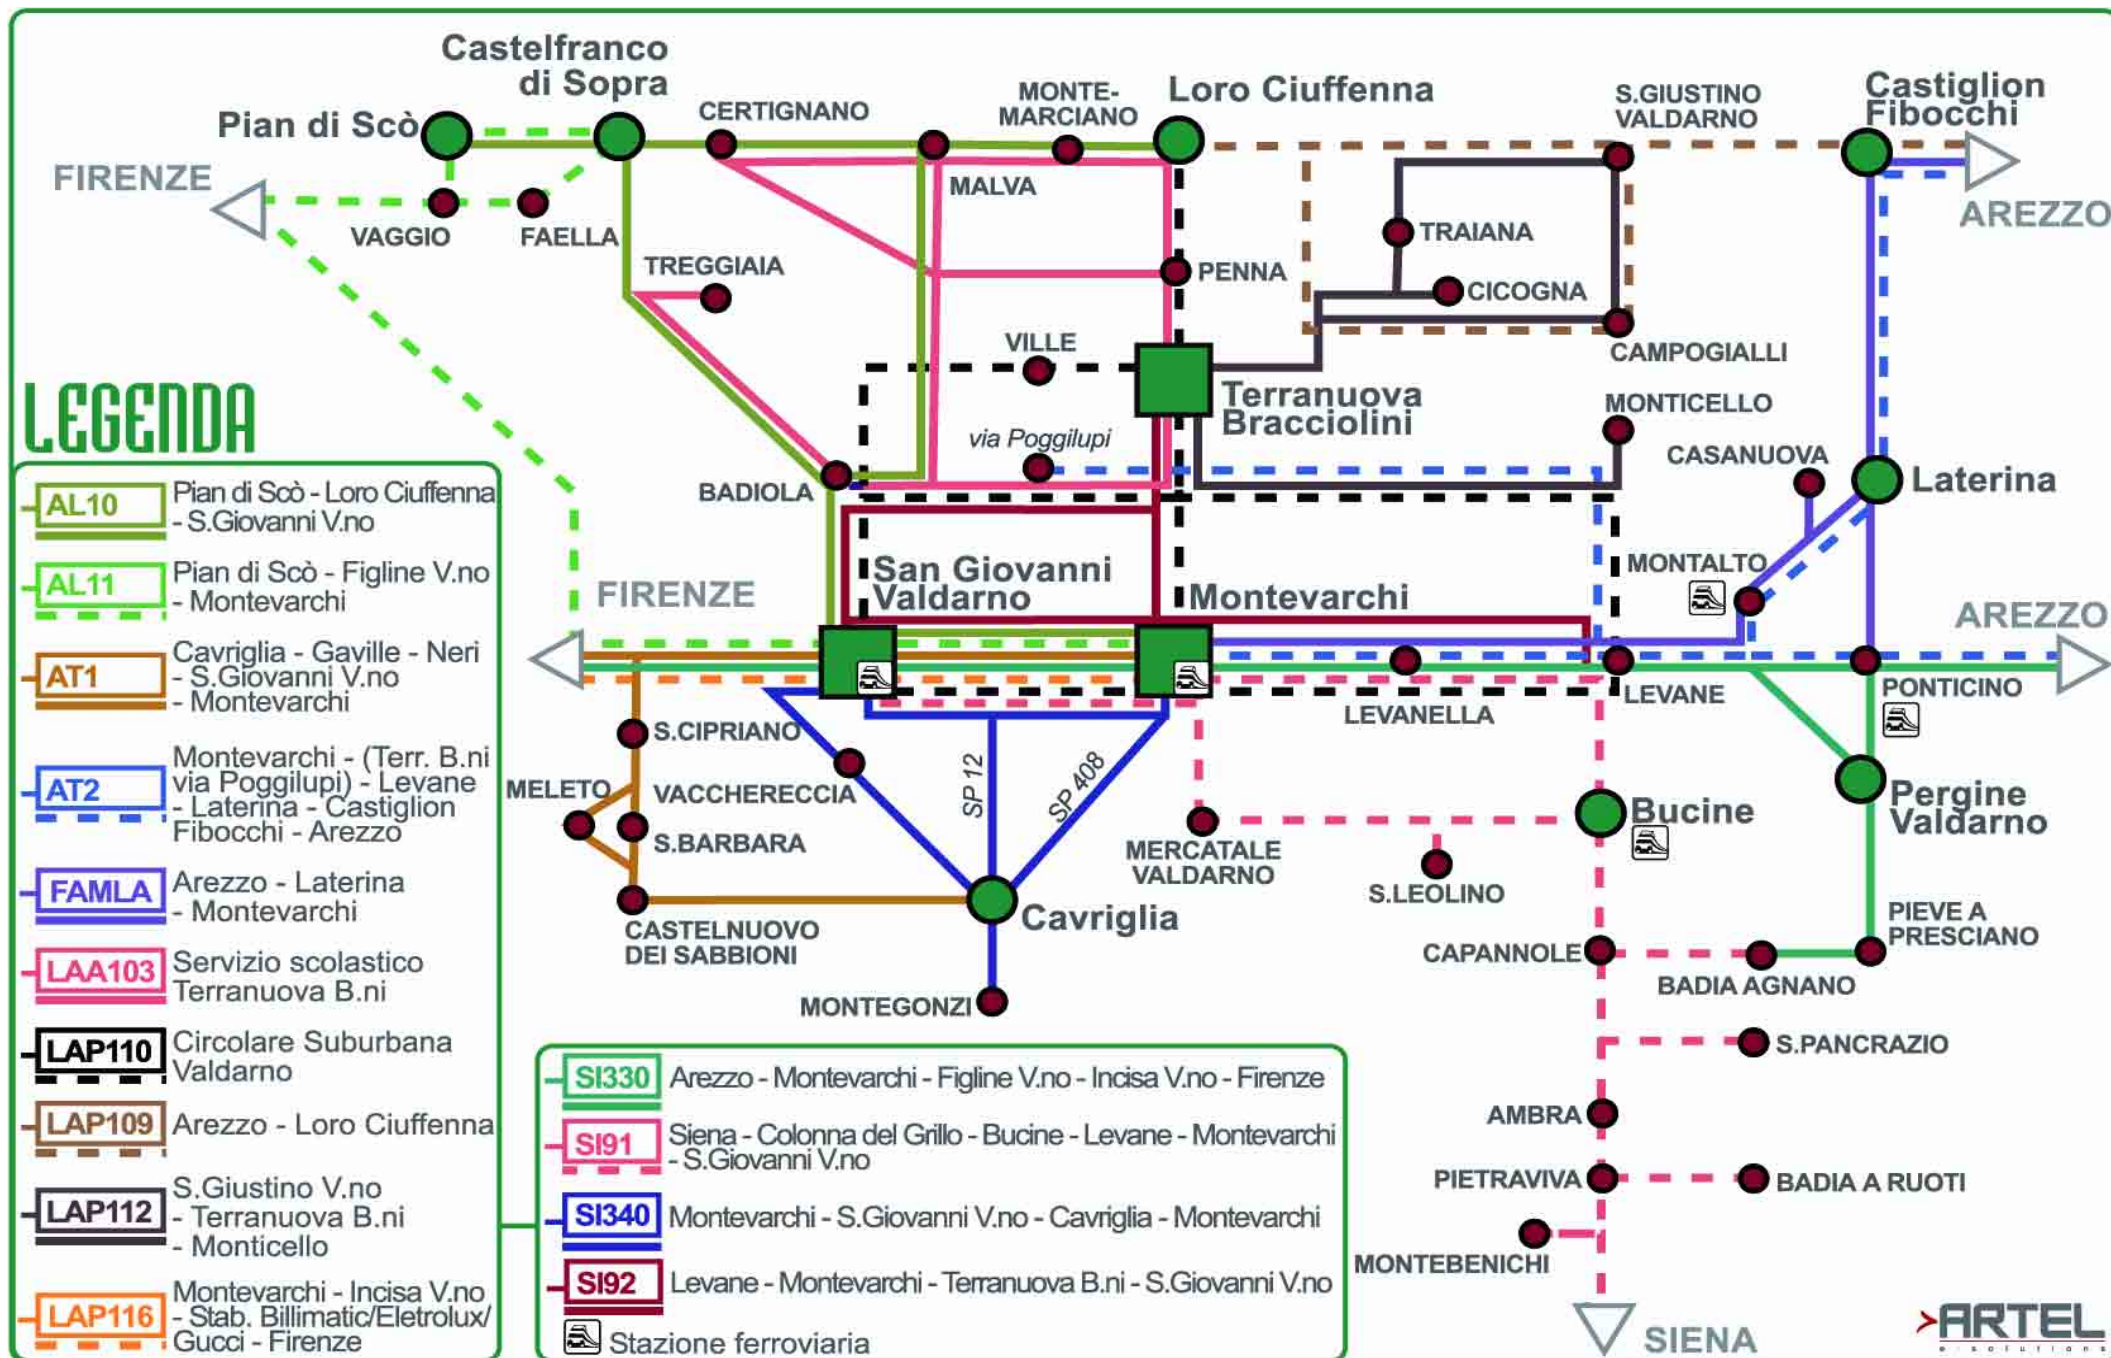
Castelfranco di Sopra
Pian di Scò
FIRENZE
VAGGIO
FAELLA
CERTIGNANO
MONTE-MARCIANO
Loro Ciuffenna
S.GIUSTINO VALDARNO
Castiglion Fibocchi
AREZZO
MALVA
TREGGIAIA
PENNA
TRAIANA
CICOGNA
CAMPOGIALLI
VILLE
Terranuova Bracciolini
MONTICELLO
via Poggilupi
CASANUOVA
Laterina
BADIOLA
San Giovanni Valdarno
Montevarchi
MONTALTO
FIRENZE
AREZZO
LEVANE
PONTICINO
LEVANELLA
S.CIPRIANO
MELETO
VACCHERECCIA
SP 12
SP 408
S.BARBARA
MERCATALE VALDARNO
Bucine
Pergine Valdarno
S.LEOLINO
CASTELNUOVO DEI SABBIONI
Cavriglia
CAPANNOLE
PIEVE A PRESCIANO
BADIA AGNANO
MONTEGONZI
S.PANCRAZIO
AMBRA
PIETRAVIVA
BADIA A RUOTI
MONTEBENICHI
SIENA

LEGENDA
AL10 Pian di Scò - Loro Ciuffenna - S.Giovanni V.no
AL11 Pian di Scò - Figline V.no - Montevarchi
AT1 Cavriglia - Gaville - Neri - S.Giovanni V.no - Montevarchi
AT2 Montevarchi - (Terr. B.ni via Poggilupi) - Levane - Laterina - Castiglion Fibocchi - Arezzo
FAMLA Arezzo - Laterina - Montevarchi
LAA103 Servizio scolastico Terranuova B.ni
LAP110 Circolare Suburbana Valdarno
LAP109 Arezzo - Loro Ciuffenna
LAP112 S.Giustino V.no - Terranuova B.ni - Monticello
LAP116 Montevarchi - Incisa V.no - Stab. Billimatic/Eletrolux/ Gucci - Firenze

SI330 Arezzo - Montevarchi - Figline V.no - Incisa V.no - Firenze
SI91 Siena - Colonna del Grillo - Bucine - Levane - Montevarchi - S.Giovanni V.no
SI340 Montevarchi - S.Giovanni V.no - Cavriglia - Montevarchi
SI92 Levane - Montevarchi - Terranuova B.ni - S.Giovanni V.no
Stazione ferroviaria

ARTEL